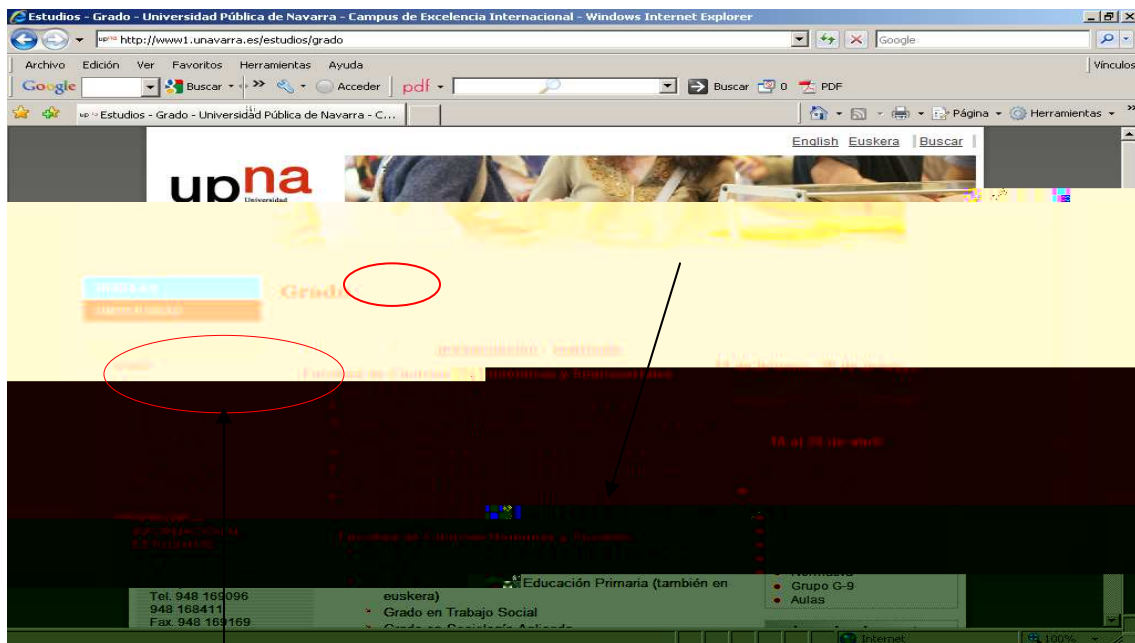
Estudios - Grado - Universidad Pública de Navarra - Campus de Excelencia Internacional - Windows Internet Explorer

http://www1.unavarra.es/estudios/grado

Google

Archivo Edición Ver Favoritos Herramientas Ayuda

Vínculos

Google Buscar Acceder pdf Buscar 0 PDF

Estudios - Grado - Universidad Pública de Navarra - C...

Página Herramientas

English Euskera Buscar

upna

Grado

Tel. 948 169096
948 168411
Fax. 948 169169

Educación Primaria (también en euskera)
Grado en Trabajo Social

Grupo G-9
Aulas

Internet 100%